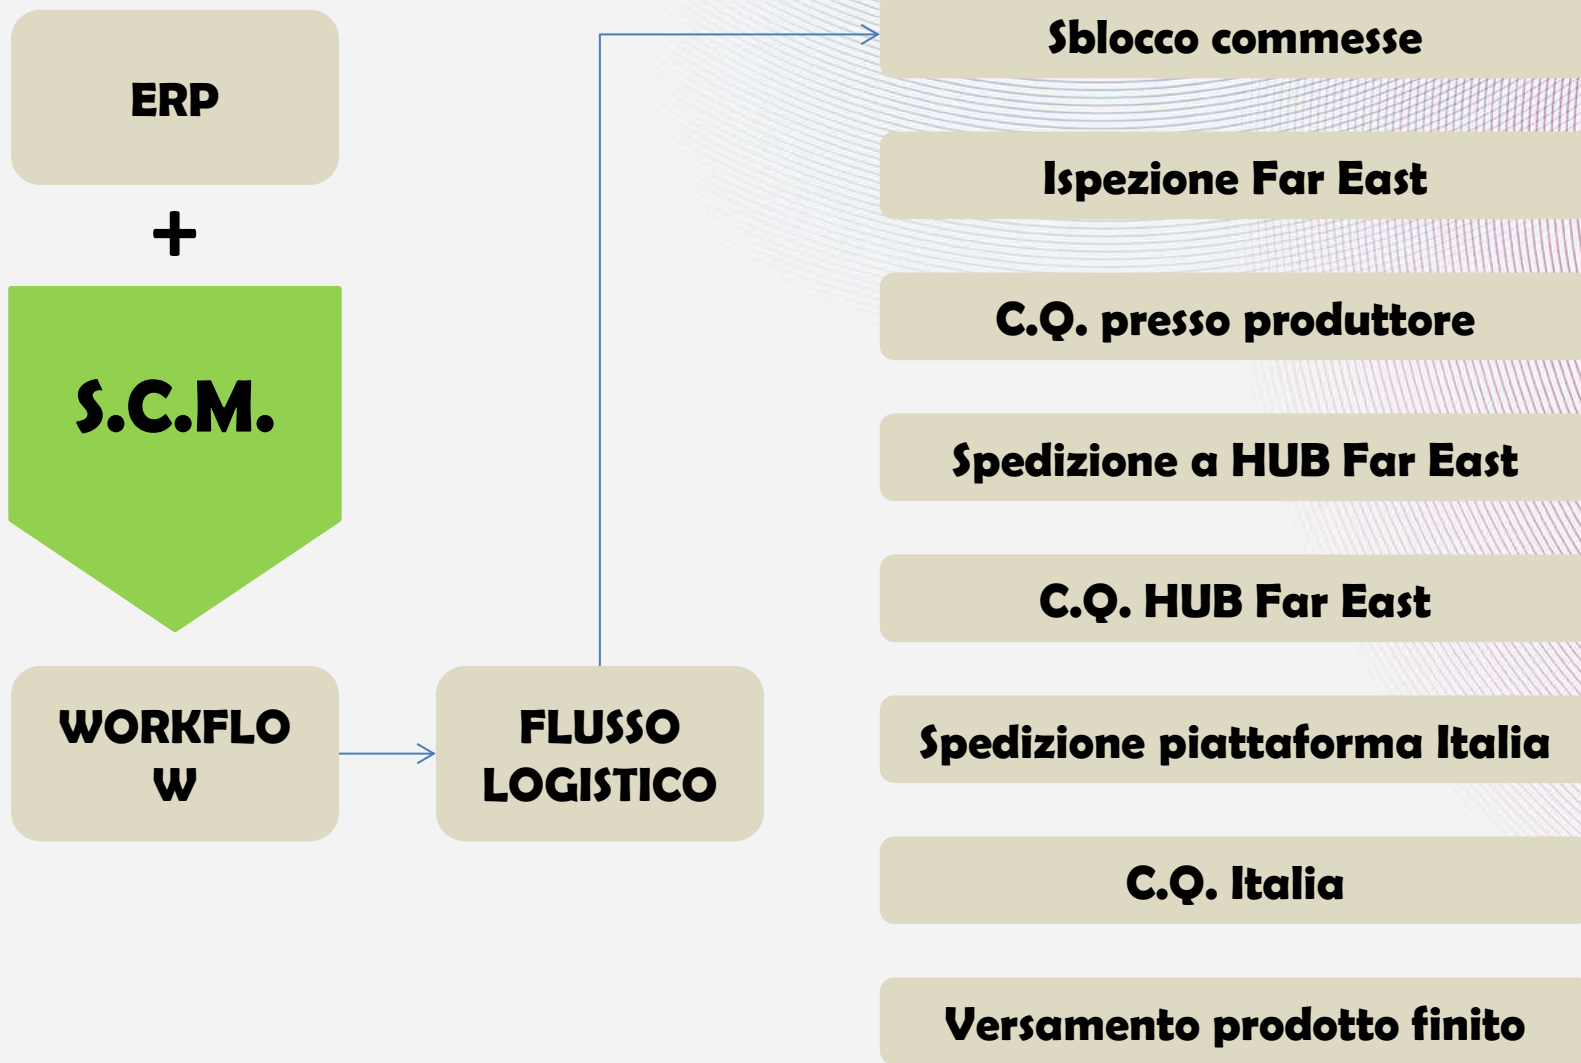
ERP

+

S.C.M.

WORKFLO W

FLUSSO LOGISTICO

Sblocco commesse

Ispezione Far East

C.Q. presso produttore

Spedizione a HUB Far East

C.Q. HUB Far East

Spedizione piattaforma Italia

C.Q. Italia

Versamento prodotto finito